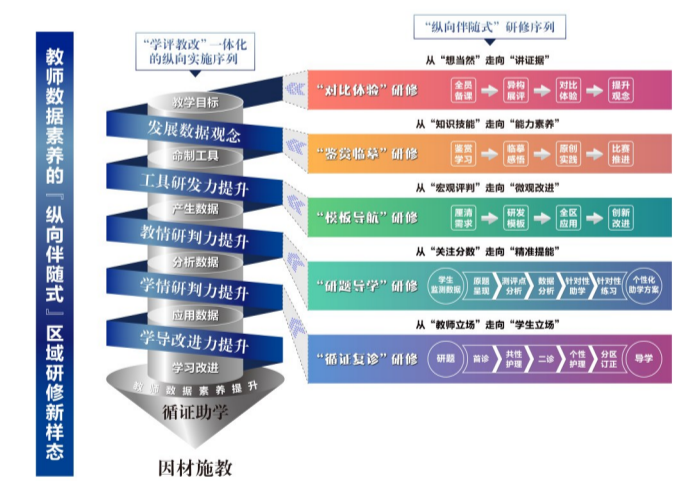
教师数据素养的"纵向伴随式"区域研修新样态

"学评教改"一体化的纵向实施序列

教学目标
发展数据观念
命制工具
工具研发力提升
产生数据
教情研判力提升
分析数据
学情研判力提升
应用数据
学导改进力提升
学习改进
教师数据素养提升
循证助学
因材施教

"纵向伴随式"研修序列

从"想当然"走向"讲证据"
"对比体验"研修
全员备课 → 异构展评 → 对比体验 → 提升观念

从"知识技能"走向"能力素养"
"鉴赏临摹"研修
鉴赏学习 → 临摹感悟 → 原创实践 → 比赛推进

从"宏观评判"走向"微观改进"
"模板导航"研修
厘清需求 → 研发模板 → 全区应用 → 创新改进

从"关注分数"走向"精准提能"
"研题导学"研修
学生监测数据 → 原题呈现 → 测评点分析 → 数据分析 → 针对性助学 → 针对性练习 → 个性化助学方案

从"教师立场"走向"学生立场"
"循证复诊"研修
研题 → 首诊 → 共性护理 → 二诊 → 个性护理 → 分区订正 → 导学